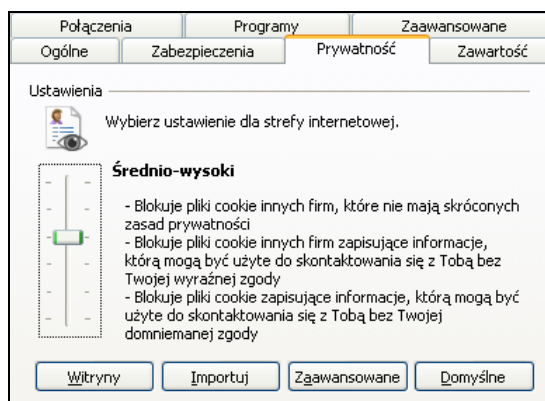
Połączenia | Programy | Zaawansowane
Ogólne | Zabezpieczenia | Prywatność | Zawartość

Ustawienia

Wybierz ustawienie dla strefy internetowej.

Średnio-wysoki

- Blokuje pliki cookie innych firm, które nie mają skróconych zasad prywatności
- Blokuje pliki cookie innych firm zapisujące informacje, którą mogą być użyte do skontaktowania się z Tobą bez Twojej wyraźnej zgody
- Blokuje pliki cookie zapisujące informacje, którą mogą być użyte do skontaktowania się z Tobą bez Twojej domniemanej zgody

Witryny | Importuj | Zaawansowane | Domyślne